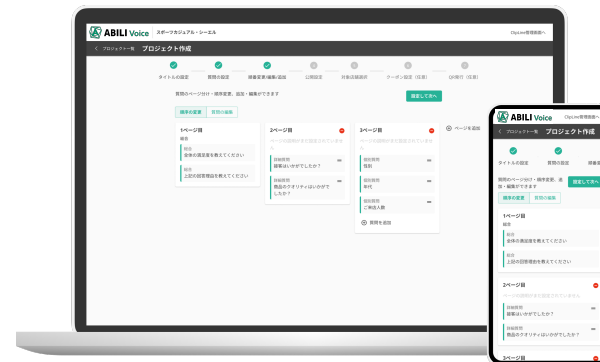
ABILI Voice スポーツカジュアル・シーエル

ClipLine管理画面へ

< プロジェクト一覧 プロジェクト作成

タイトルの設定 質問の設定 順番変更/編集/追加 公開設定 対象店舗設定 クーポン設定（任意） QR発行（任意）

質問のページ分け・順序変更、追加・編集ができます

設定して次へ

順番の変更 質問の編集

1ページ目
総合
総合
全体の満足度を教えてください
総合
上記の回答理由を教えてください

2ページ目
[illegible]
接客態度
接客はいかがでしたか？
商品態度
商品のクオリティはいかがでしたか？

3ページ目
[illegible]
個別質問
性別
個別質問
年代
個別質問
ご来店人数
質問を追加

ページを追加

ABILI Voice

< プロジェクト一覧 プロジェクト作成

タイトルの設定 質問の設定 順番変

質問のページ分け・順序変更、追加・編集ができます

設定して次へ

順番の変更 質問の編集

1ページ目
総合
総合
全体の満足度を教えてください
総合
上記の回答理由を教えてください

2ページ目
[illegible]
接客態度
接客はいかがでしたか？
商品態度
商品のクオリティはいかがでしたか？

3ページ目